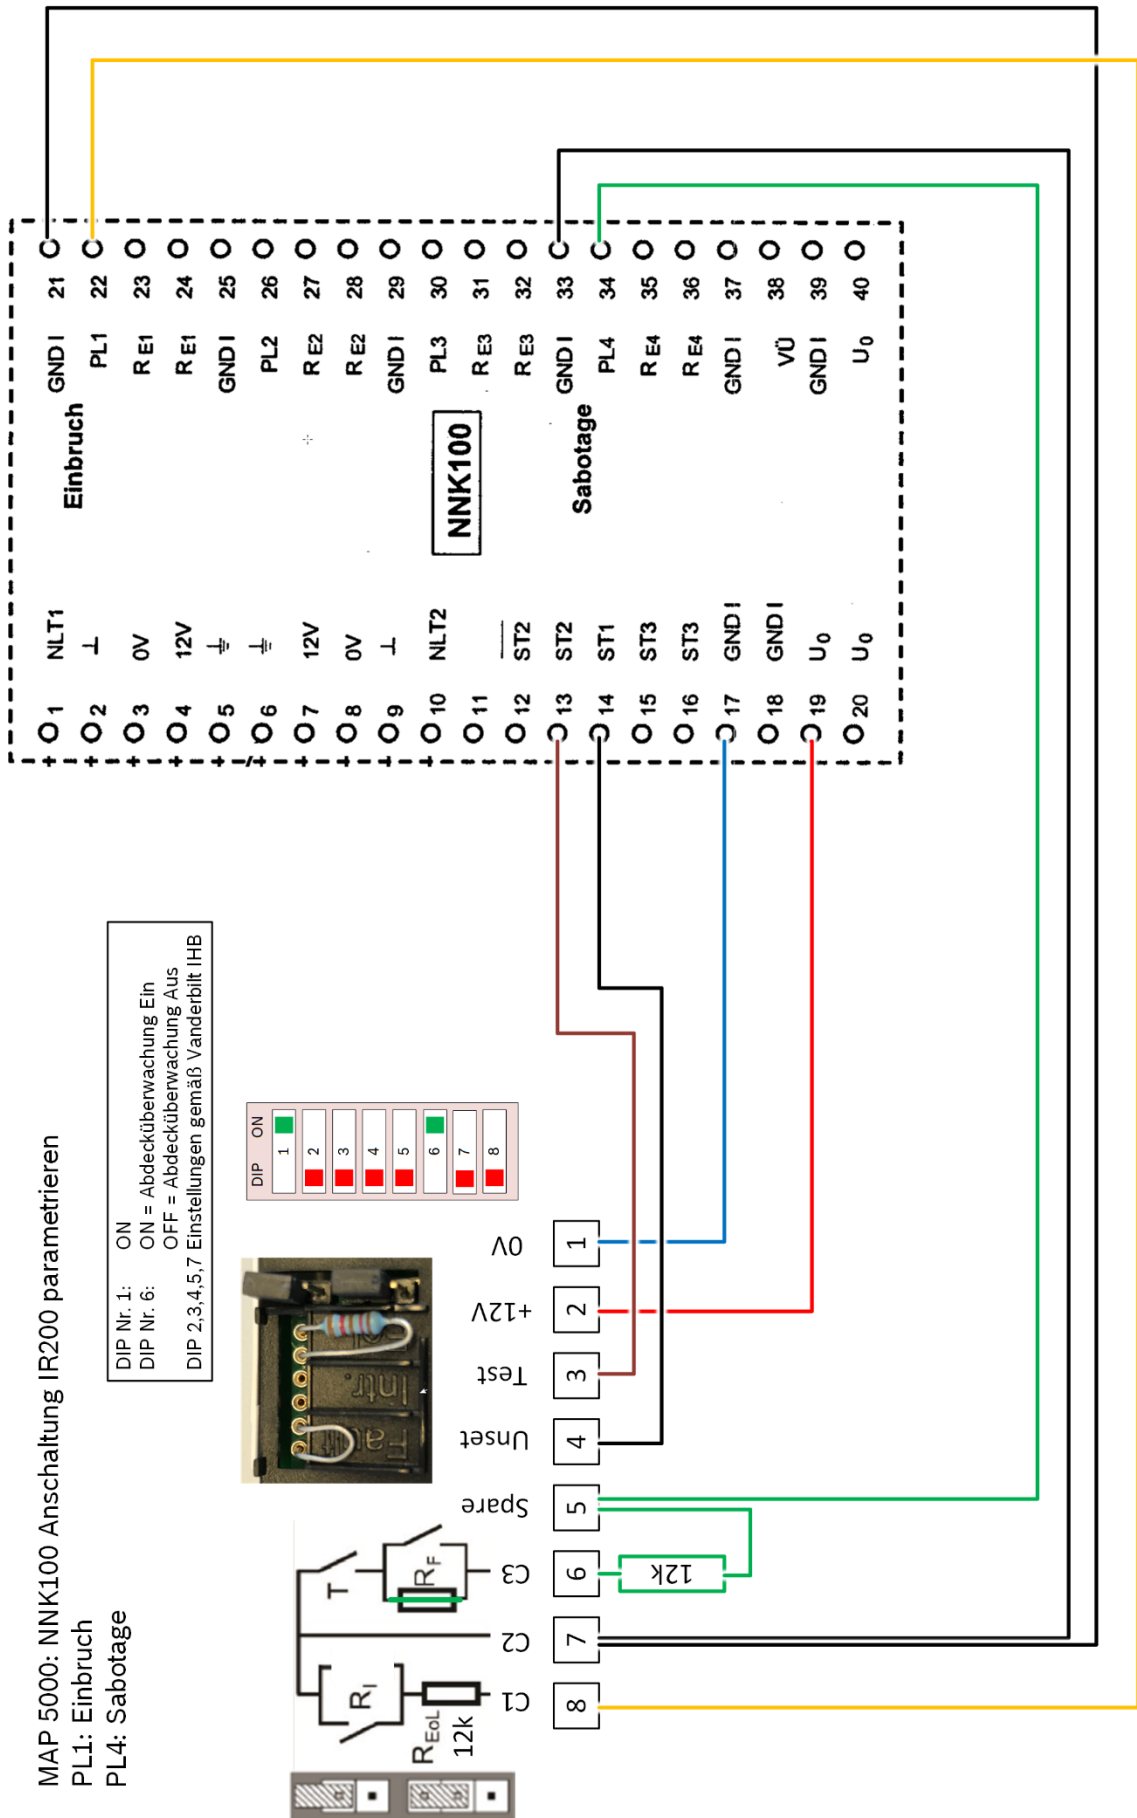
MAP 5000: NNK100 Anschaltung IR200 parametrieren
PL1: Einbruch
PL4: Sabotage

DIP Nr. 1: ON
DIP Nr. 6: ON = Abdecküberwachung Ein
OFF = Abdecküberwachung Aus
DIP 2,3,4,5,7 Einstellungen gemäß Vanderbilt IHB

DIP ON
1 2 3 4 5 6 7 8

Einbruch
GND I 21
PL1 22
R E1 23
R E1 24
GND I 25
PL2 26
R E2 27
R E2 28
GND I 29
PL3 30
R E3 31
R E3 32
GND I 33
PL4 34
R E4 35
R E4 36
GND I 37
VÜ 38
GND I 39
$U_0$ 40
Sabotage

NNK100

1 NLT1
2 ⊥
3 0V
4 12V
5 ⏚
6 ⏚
7 12V
8 0V
9 ⊥
10 NLT2
11
12 $\overline{ST2}$
13 ST2
14 ST1
15 ST3
16 ST3
17 GND I
18 GND I
19 $U_0$
20 $U_0$

1 0V
2 +12V
3 Test
4 Unset
5 Spare
6 C3
7 C2
8 C1

12k
T
$R_F$
$R_I$
$R_{EoL}$
12k
Intr
Fail